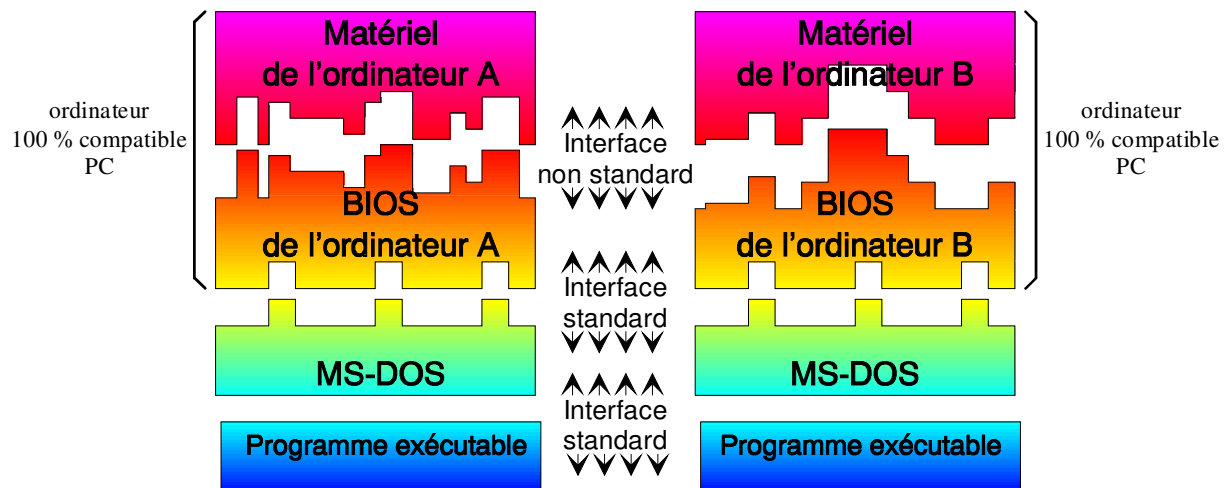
ordinateur
100 % compatible
PC

Matériel
de l'ordinateur A

BIOS
de l'ordinateur A

MS-DOS

Programme exécutable

Interface
non standard

Interface
standard

Interface
standard

Matériel
de l'ordinateur B

BIOS
de l'ordinateur B

MS-DOS

Programme exécutable

ordinateur
100 % compatible
PC